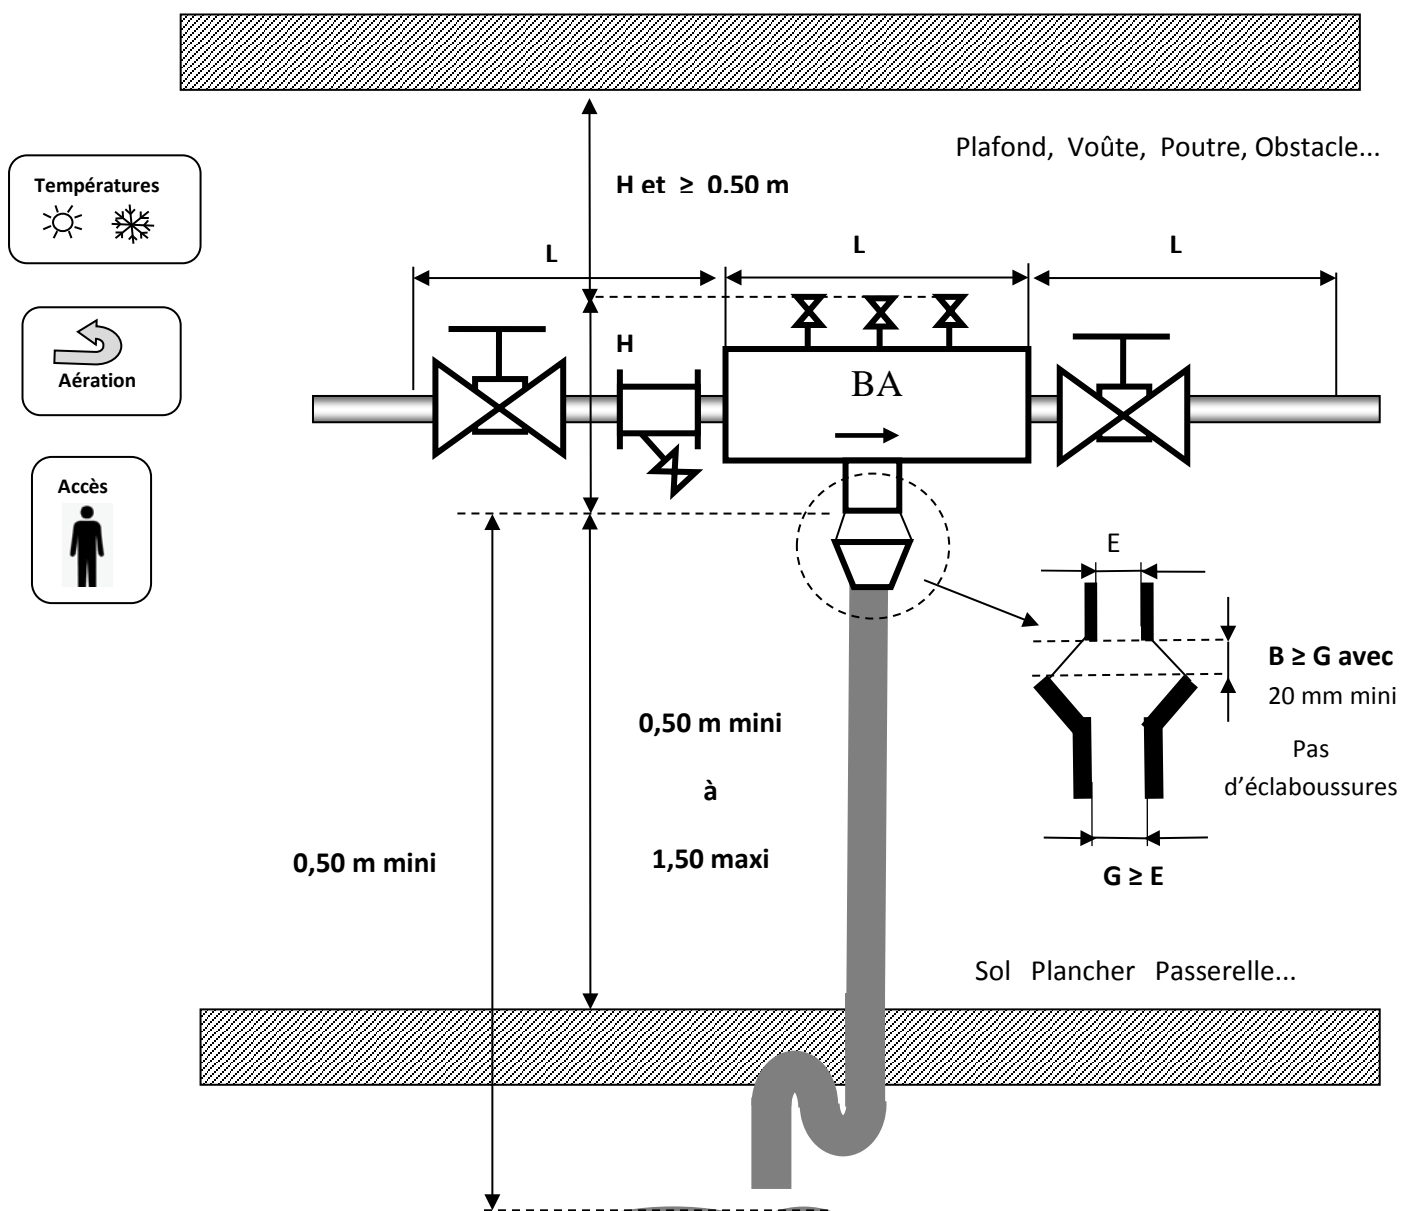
Plafond, Voûte, Poutre, Obstacle...

Températures

H et ≥ 0.50 m

L

L

L

Aération

H

BA

Accès

E

B ≥ G avec
20 mm mini

Pas d'éclaboussures

0,50 m mini

à

1,50 maxi

0,50 m mini

G ≥ E

Sol Plancher Passerelle...